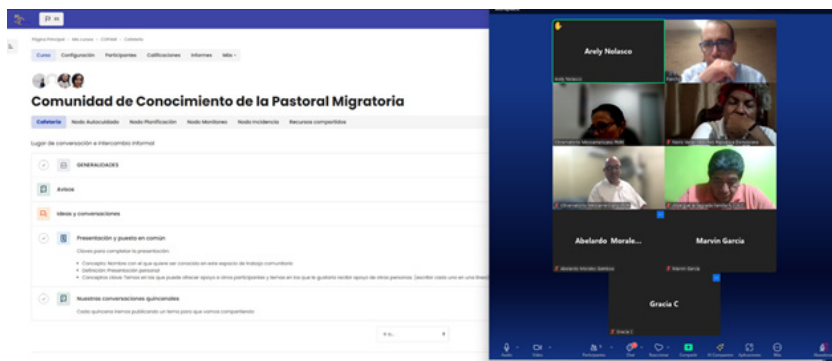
Página Principal / Mis cursos / COPAM / Cafetería

Curso Configuración Participantes Calificaciones Informes Más

Comunidad de Conocimiento de la Pastoral Migratoria

Cafetería Nodo Autocuidado Nodo Planificación Nodo Monitoreo Nodo Incidencia Recursos compartidos

Lugar de conversación e intercambio informal

GENERALIDADES

Avisos

Ideas y conversaciones

Presentación y puesta en común

Claves para completar tu presentación:

• Concepto: Nombre con el que quiere ser conocido en este espacio de trabajo comunitario
• Definición: Presentación personal
• Conceptos clave: Temas en los que puede ofrecer apoyo a otros participantes y temas en los que le gustaría recibir apoyo de otras personas. Escribir cada uno en una línea

Nuestras conversaciones quincenales

Cada quincena iremos publicando un tema para que vamos compartiendo

Arely Nolasco

Arely Nolasco

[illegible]

Observatorio Mesoamericano PMH

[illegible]

Observatorio Mesoamericano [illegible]

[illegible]

Abelardo Morale...

Marvin Garcia

Abelardo Morales Gamboa

Marvin Garcia

Gracia C

Gracia C

Audio Vídeo Participantes Chat Reacciones Compartir IA Companion Aplicaciones Más